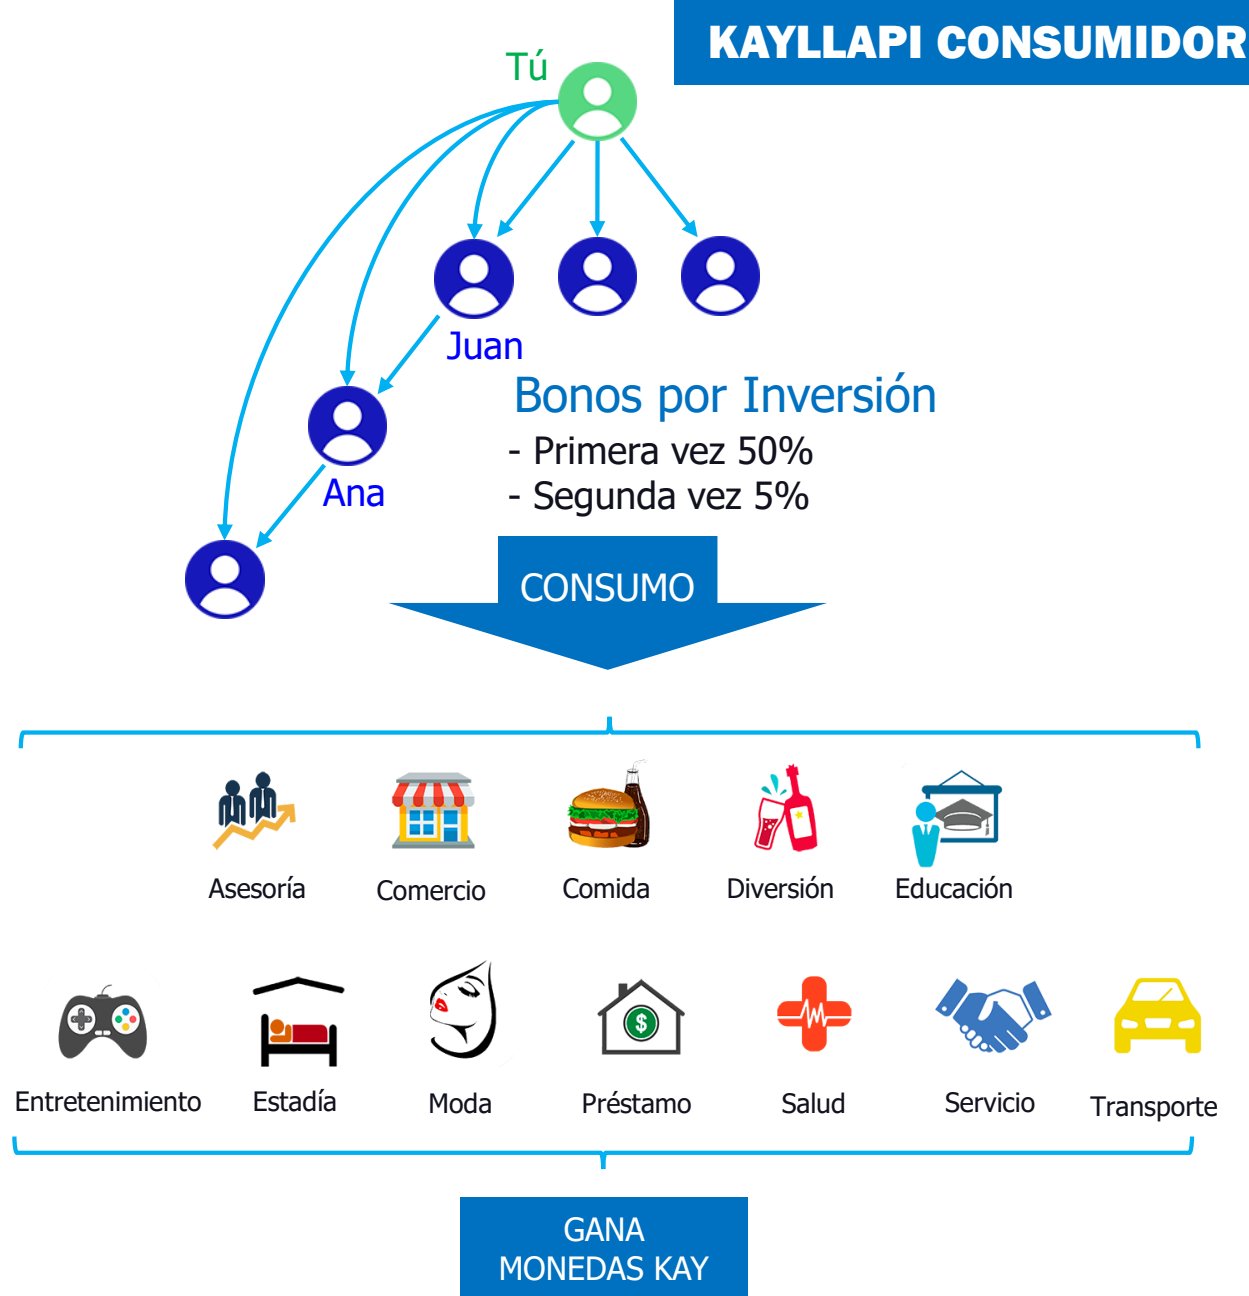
KAYLLAPI CONSUMIDOR

Tú

Juan

Ana

Bonos por Inversión
- Primera vez 50%
- Segunda vez 5%

CONSUMO

Asesoría
Comercio
Comida
Diversión
Educación

Entretenimiento
Estadía
Moda
Préstamo
Salud
Servicio
Transporte

GANA
MONEDAS KAY